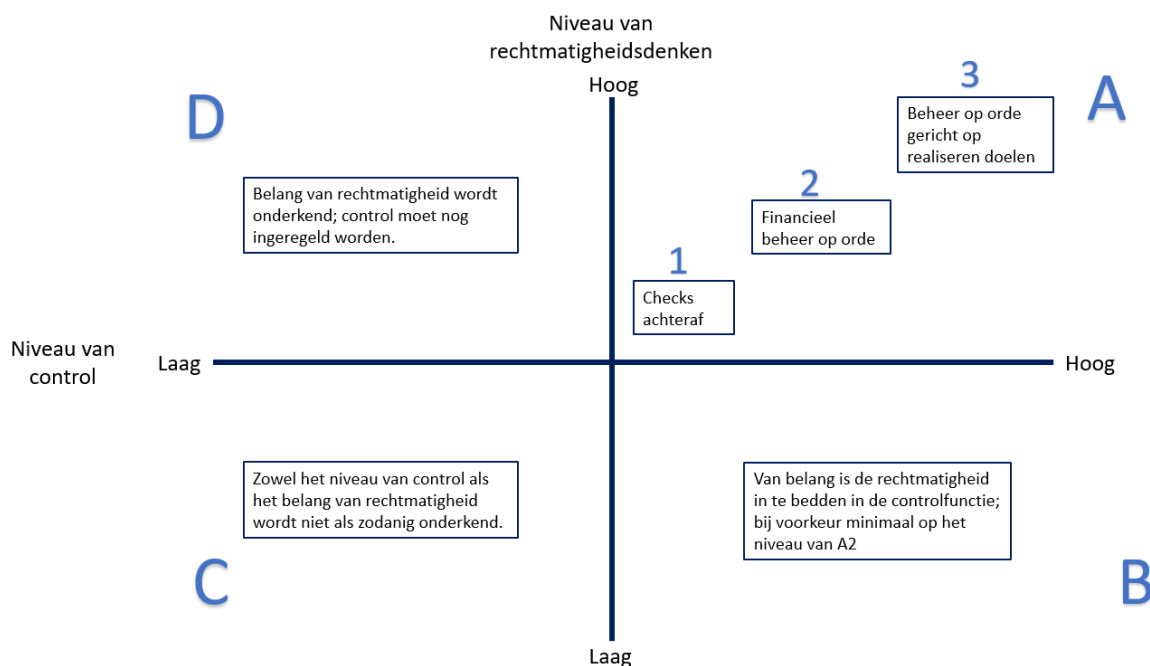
Niveau van rechtmatigheidsdenken

Hoog

D

Belang van rechtmatigheid wordt onderkend; control moet nog ingeregeld worden.

3

A

Beheer op orde gericht op realiseren doelen

2

Financieel beheer op orde

1

Checks achteraf

Niveau van control

Laag

Hoog

Zowel het niveau van control als het belang van rechtmatigheid wordt niet als zodanig onderkend.

Van belang is de rechtmatigheid in te bedden in de controlfunctie; bij voorkeur minimaal op het niveau van A2

C

B

Laag